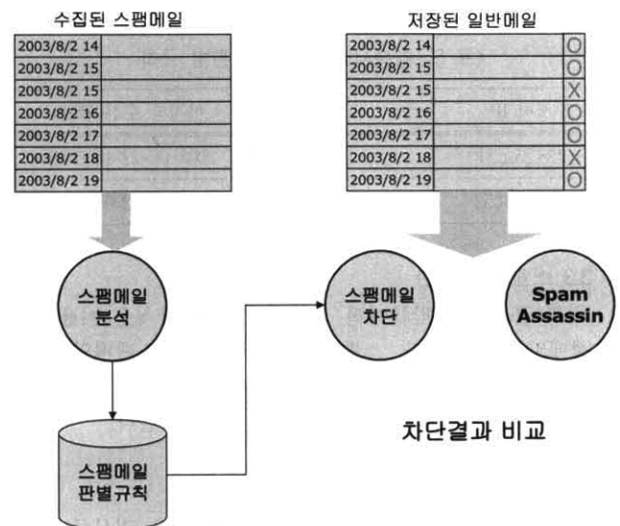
수집된 스팸메일

| 2003/8/2 14 | |
|---|---|
| 2003/8/2 15 | |
| 2003/8/2 15 | |
| 2003/8/2 16 | |
| 2003/8/2 17 | |
| 2003/8/2 18 | |
| 2003/8/2 19 | |

저장된 일반메일

| 2003/8/2 14 | | O |
|---|---|---|
| 2003/8/2 15 | | O |
| 2003/8/2 15 | | X |
| 2003/8/2 16 | | O |
| 2003/8/2 17 | | O |
| 2003/8/2 18 | | X |
| 2003/8/2 19 | | O |

스팸메일 분석

스팸메일 판별규칙

스팸메일 차단

Spam Assassin

차단결과 비교